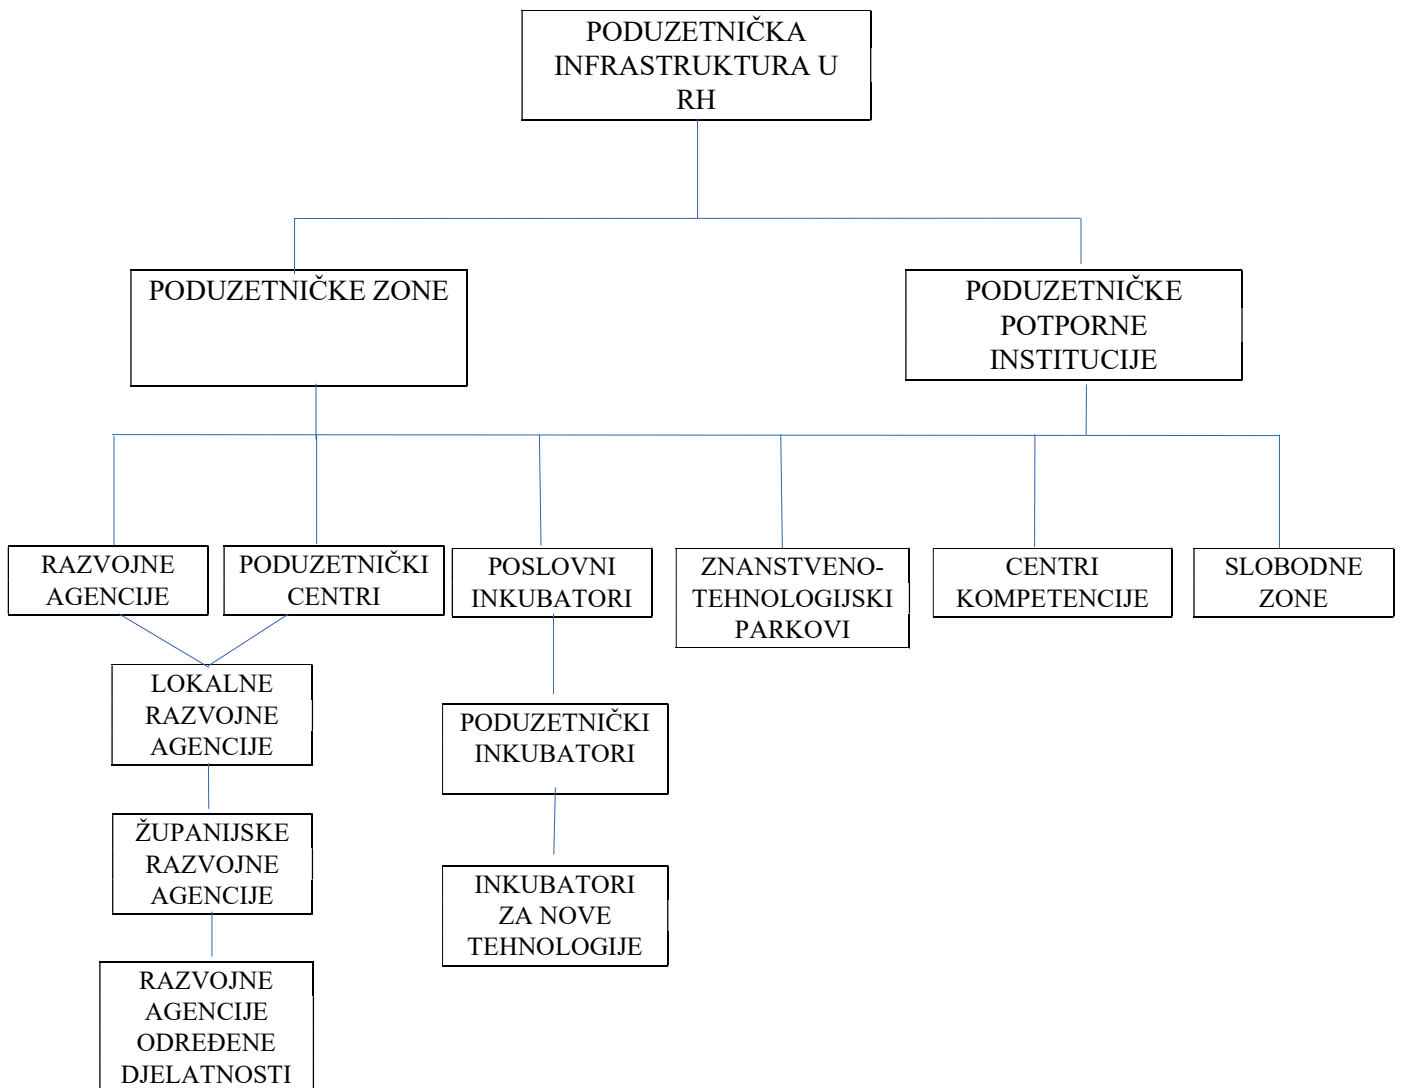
PODUZETNIČKA INFRASTRUKTURA U RH

PODUZETNIČKE ZONE

PODUZETNIČKE POTPORNE INSTITUCIJE

RAZVOJNE AGENCIJE

PODUZETNIČKI CENTRI

POSLOVNI INKUBATORI

ZNANSTVENO-TEHNOLOGIJSKI PARKOVI

CENTRI KOMPETENCIJE

SLOBODNE ZONE

LOKALNE RAZVOJNE AGENCIJE

ŽUPANIJSKE RAZVOJNE AGENCIJE

RAZVOJNE AGENCIJE ODREĐENE DJELATNOSTI

PODUZETNIČKI INKUBATORI

INKUBATORI ZA NOVE TEHNOLOGIJE